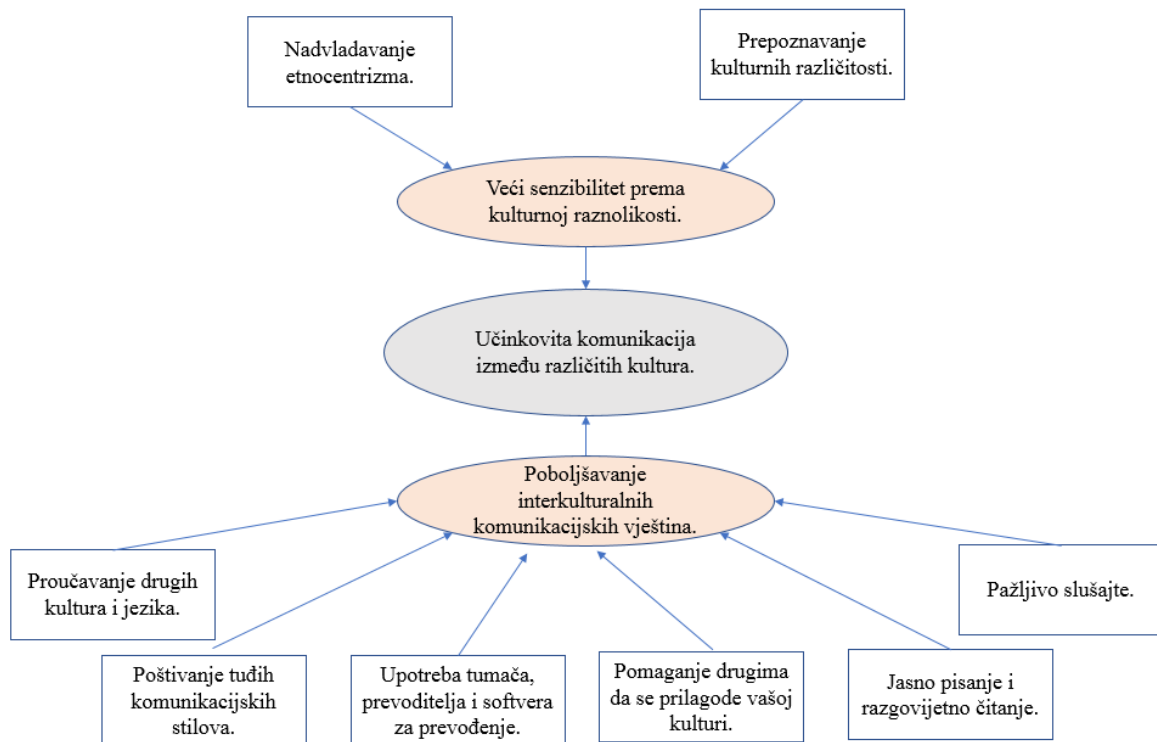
Nadvladavanje etnocentrizma.

Prepoznavanje kulturnih različitosti.

Veći senzibilitet prema kulturnoj raznolikosti.

Učinkovita komunikacija između različitih kultura.

Poboljšavanje interkulturalnih komunikacijskih vještina.

Proučavanje drugih kultura i jezika.

Pažljivo slušajte.

Poštivanje tuđih komunikacijskih stilova.

Upotreba tumača, prevoditelja i softvera za prevođenje.

Pomaganje drugima da se prilagode vašoj kulturi.

Jasno pisanje i razgovijetno čitanje.